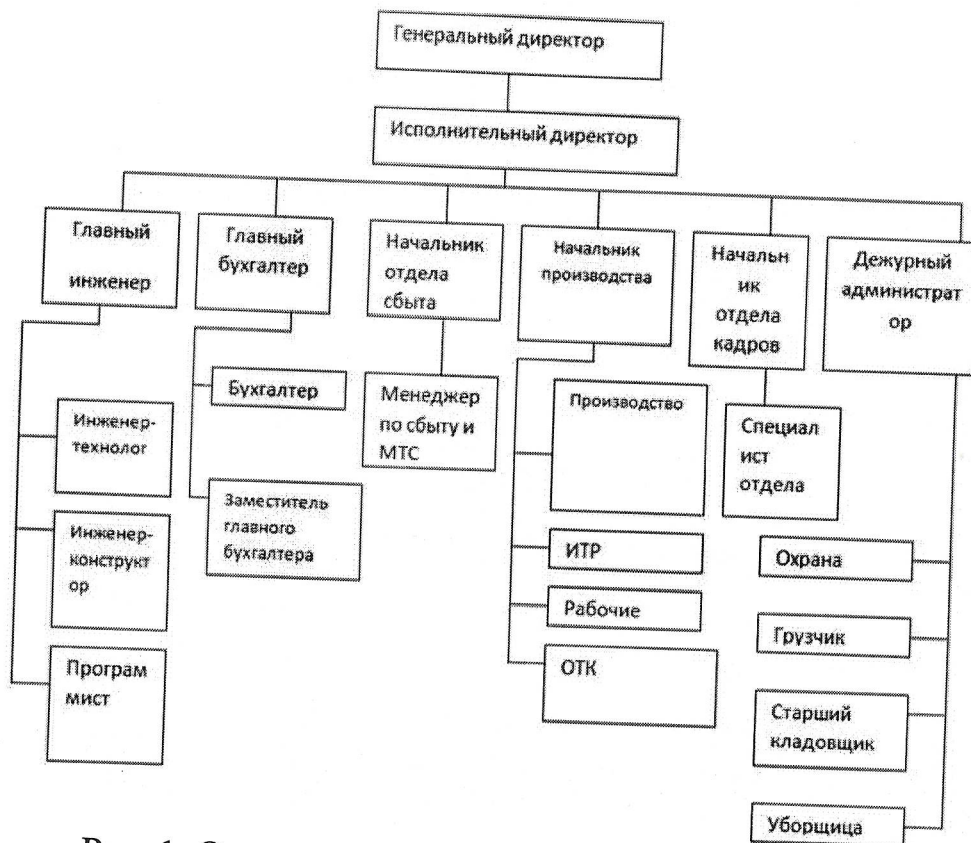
Генеральный директор

Исполнительный директор

Главный инженер

Главный бухгалтер

Начальник отдела сбыта

Начальник производства

Начальн ик отдела кадров

Дежурный администрат ор

Инженер-технолог

Инженер-конструкт ор

Програм мист

Бухгалтер

Заместитель главного бухгалтера

Менеджер по сбыту и МТС

Производство

ИТР

Рабочие

ОТК

Специал ист отдела

Охрана

Грузчик

Старший кладовщик

Уборщица

Рис. 1. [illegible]